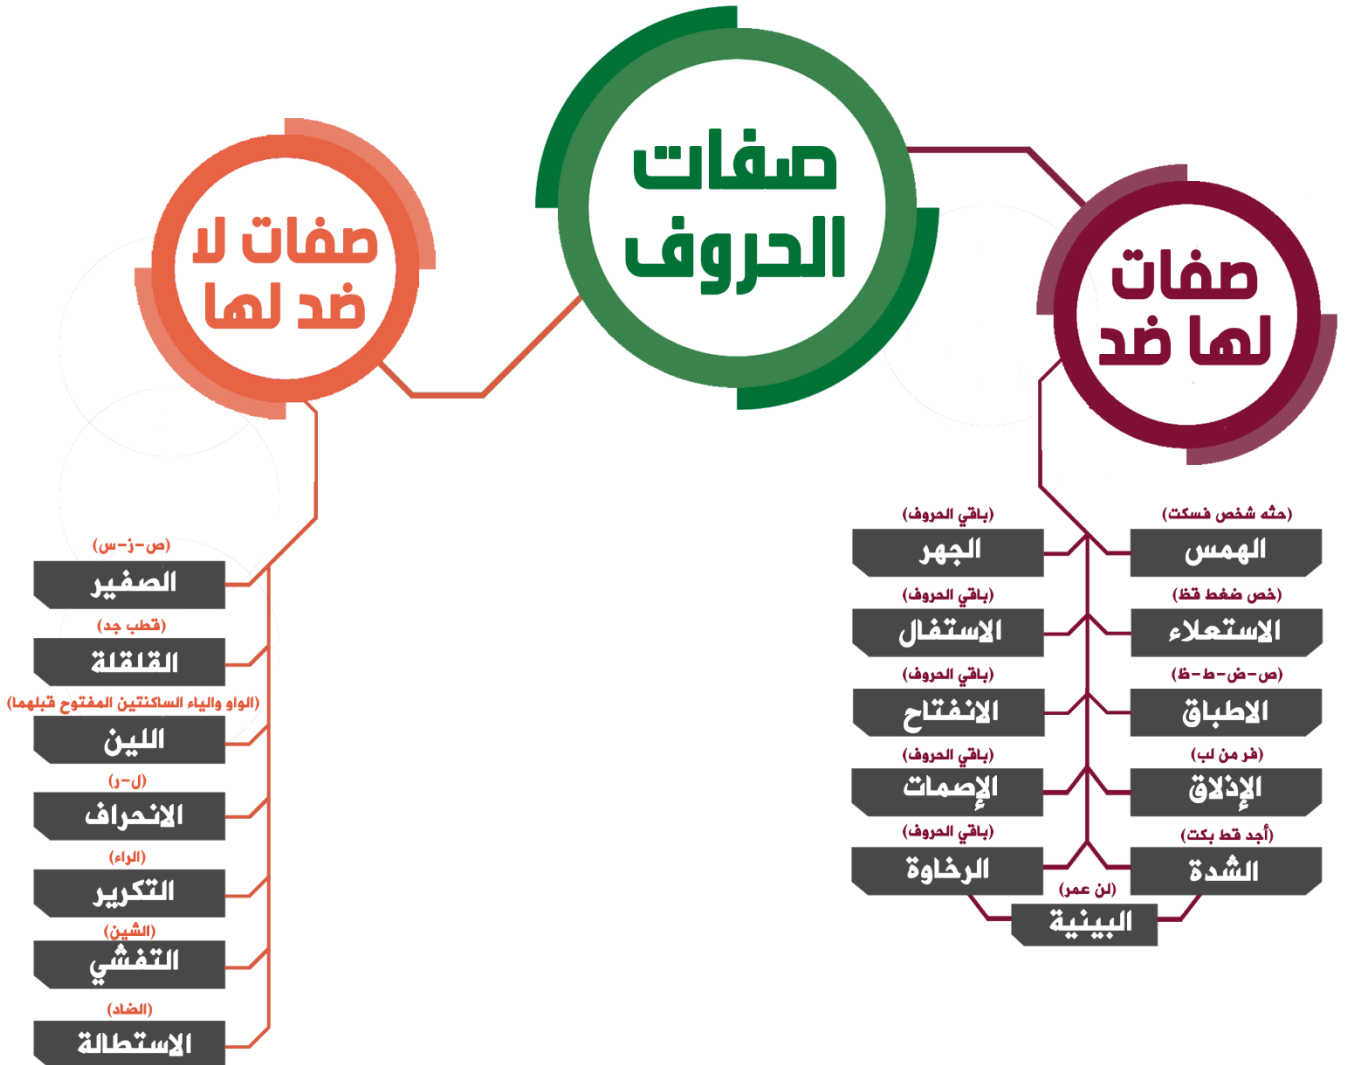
صفات الحروف

صفات لها ضد

(حثه شخص فسكت)
الهمس
(باقي الحروف)
الجهر
(خص ضغط قظ)
الاستعلاء
(باقي الحروف)
الاستفال
(ص-ض-ط-ظ)
الاطباق
(باقي الحروف)
الانفتاح
(فر من لب)
الإذلاق
(باقي الحروف)
الإصمات
(أجد قط بكت)
الشدة
(باقي الحروف)
الرخاوة
(لن عمر)
البينية

صفات لا ضد لها

(ص-ز-س)
الصفير
(قطب جد)
القلقلة
(الواو والياء الساكنتين المفتوح قبلهما)
اللين
(ل-ر)
الانحراف
(الراء)
التكرير
(الشين)
التفشي
(الضاد)
الاستطالة